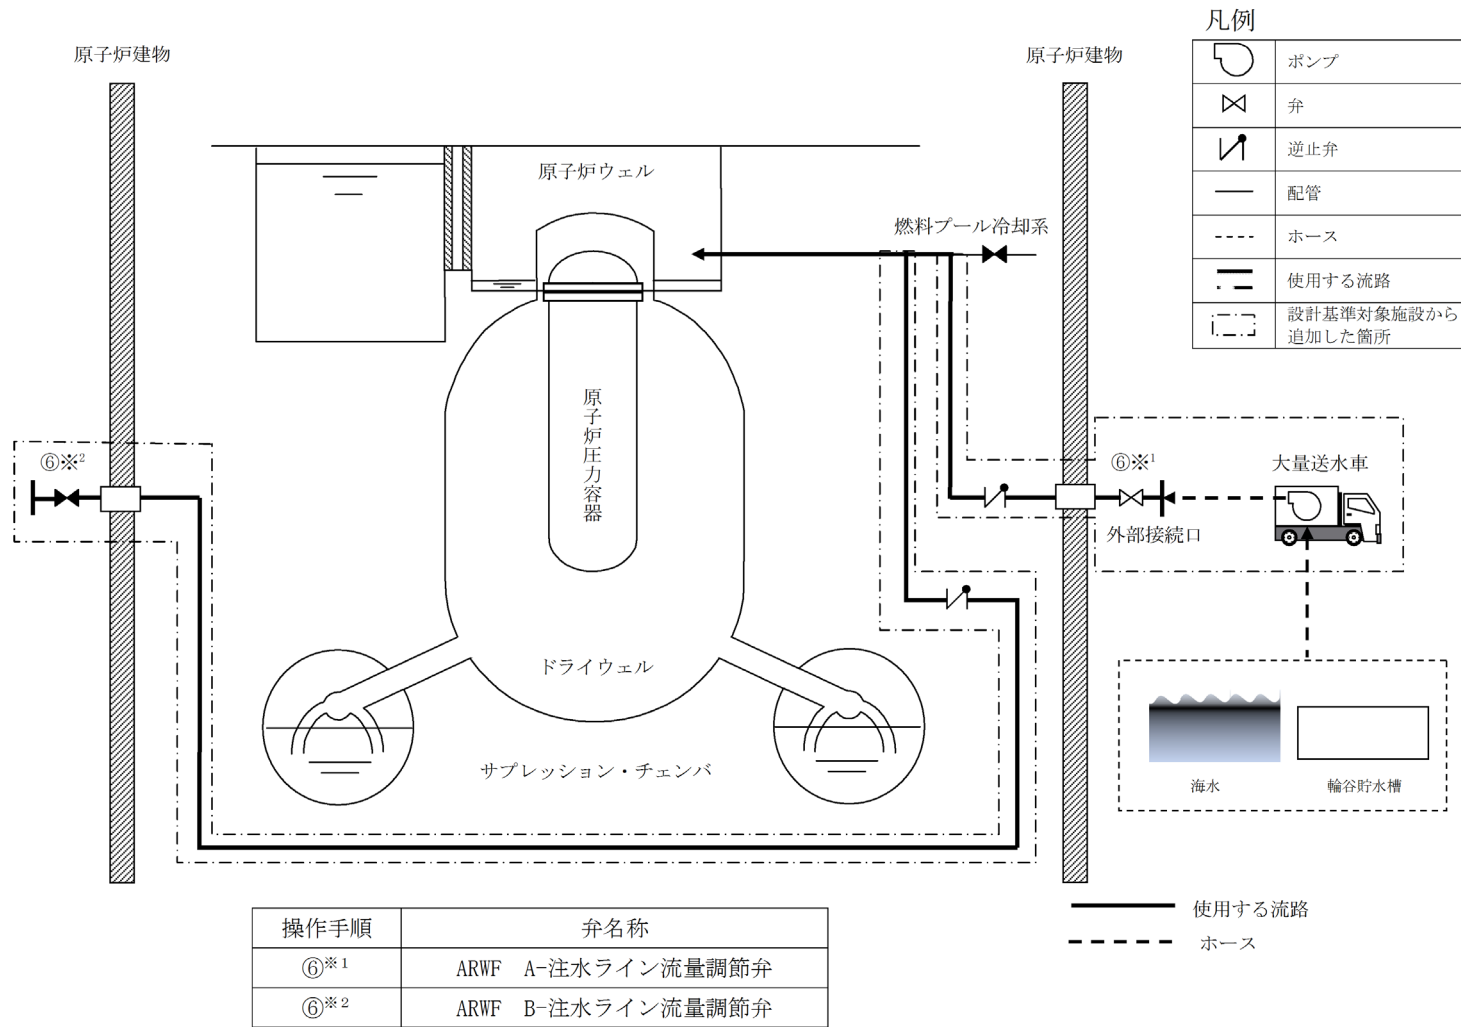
凡例

| | |
|---|---|
| | ポンプ |
| | 弁 |
| | 逆止弁 |
| | 配管 |
| | ホース |
| | 使用する流路 |
| | 設計基準対象施設から追加した箇所 |

原子炉建物

原子炉建物

原子炉ウェル

燃料プール冷却系

原子炉圧力容器

⑥※2

⑥※1

大量送水車

外部接続口

ドライウェル

サプレッション・チェンバ

海水

輪谷貯水槽

| 操作手順 | 弁名称 |
|---|---|
| ⑥※1 | ARWF A-注水ライン流量調節弁 |
| ⑥※2 | ARWF B-注水ライン流量調節弁 |

使用する流路

ホース